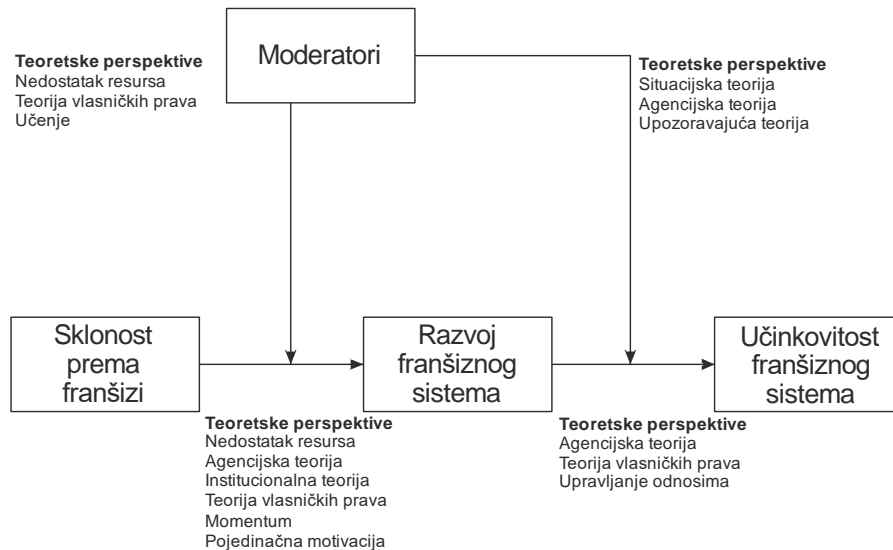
Teoretske perspektive
Nedostatak resursa
Teorija vlasničkih prava
Učenje

Moderatori

Teoretske perspektive
Situacijska teorija
Agencijska teorija
Upozoravajuća teorija

Sklonost prema franšizi

Razvoj franšiznog sistema

Učinkovitost franšiznog sistema

Teoretske perspektive
Nedostatak resursa
Agencijska teorija
Institucionalna teorija
Teorija vlasničkih prava
Momentum
Pojedinačna motivacija

Teoretske perspektive
Agencijska teorija
Teorija vlasničkih prava
Upravljanje odnosima